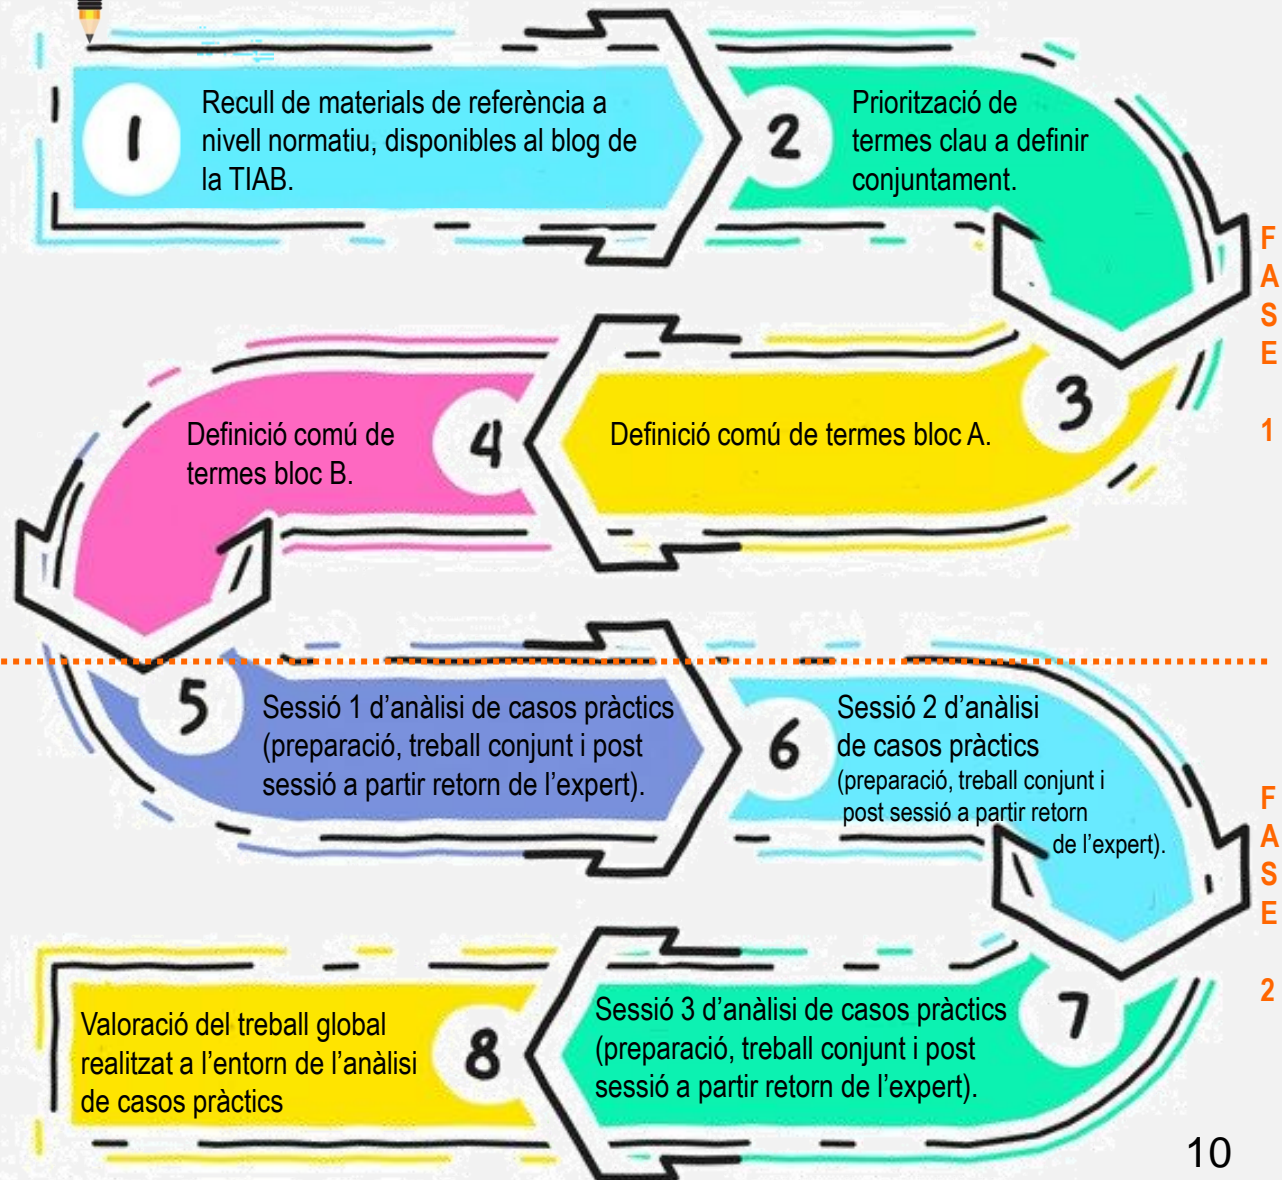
1
Recull de materials de referència a nivell normatiu, disponibles al blog de la TIAB.

2
Priorització de termes clau a definir conjuntament.

FASE 1

3
Definició comú de termes bloc A.

4
Definició comú de termes bloc B.

5
Sessió 1 d'anàlisi de casos pràctics (preparació, treball conjunt i post sessió a partir retorn de l'expert).

6
Sessió 2 d'anàlisi de casos pràctics (preparació, treball conjunt i post sessió a partir retorn de l'expert).

FASE 2

7
Sessió 3 d'anàlisi de casos pràctics (preparació, treball conjunt i post sessió a partir retorn de l'expert).

8
Valoració del treball global realitzat a l'entorn de l'anàlisi de casos pràctics

10